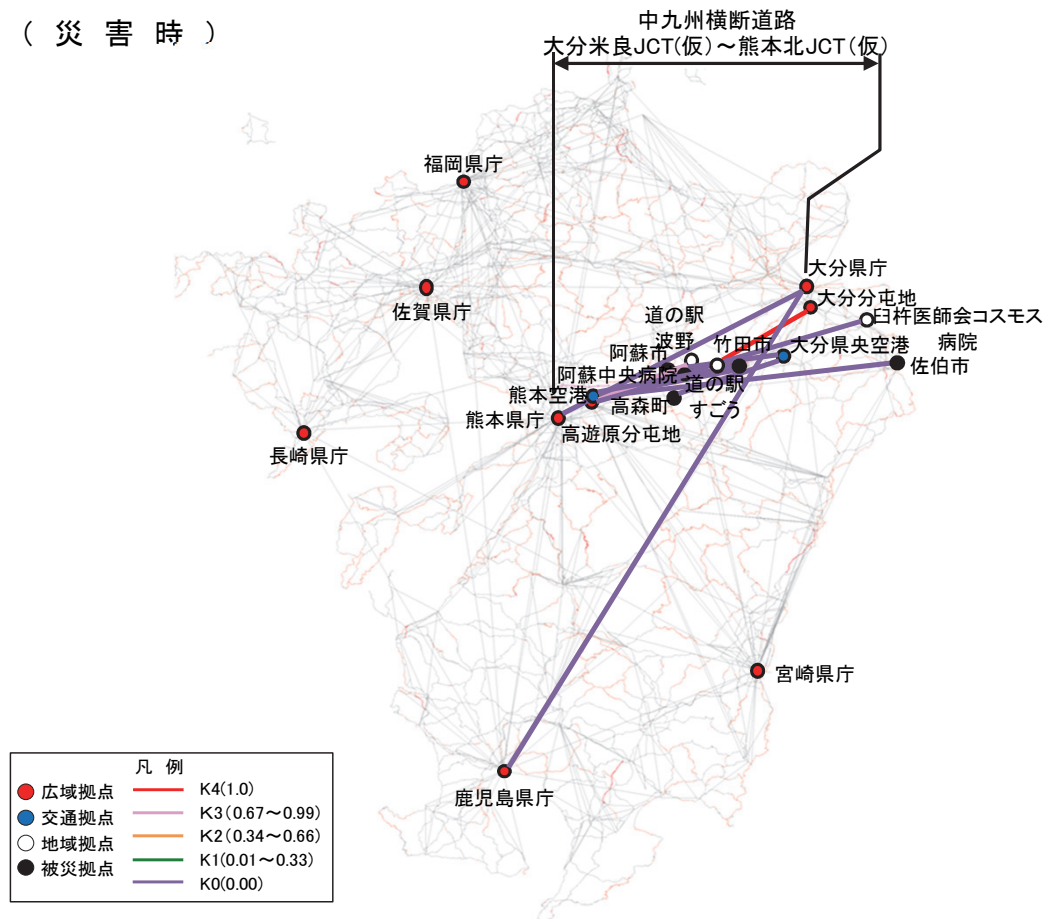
（災害時）

中九州横断道路
大分米良JCT(仮)～熊本北JCT(仮)

福岡県庁
佐賀県庁
長崎県庁
大分県庁
大分分屯地
道の駅
波野
臼杵医師会コスモス
病院
阿蘇市
竹田市
大分県央空港
佐伯市
阿蘇中央病院
熊本空港
道の駅
すごう
高森町
熊本県庁
高遊原分屯地
宮崎県庁
鹿児島県庁

凡例
広域拠点
交通拠点
地域拠点
被災拠点
K4(1.0)
K3(0.67～0.99)
K2(0.34～0.66)
K1(0.01～0.33)
K0(0.00)